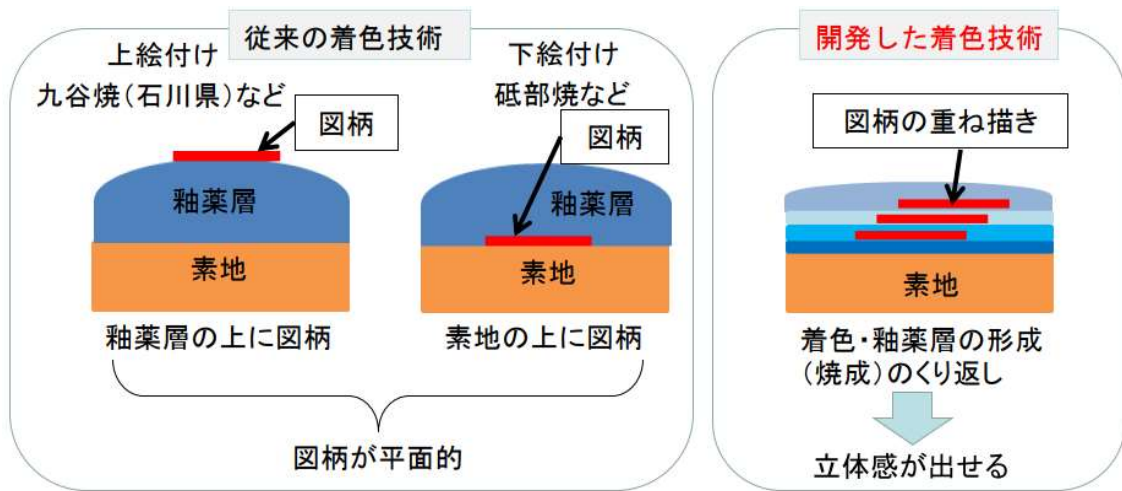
従来の着色技術

上絵付け
九谷焼(石川県)など

図柄

釉薬層

素地

釉薬層の上に図柄

下絵付け
砥部焼など

図柄

釉薬層

素地

素地の上に図柄

図柄が平面的

開発した着色技術

図柄の重ね描き

素地

着色・釉薬層の形成(焼成)のくり返し

立体感が出せる